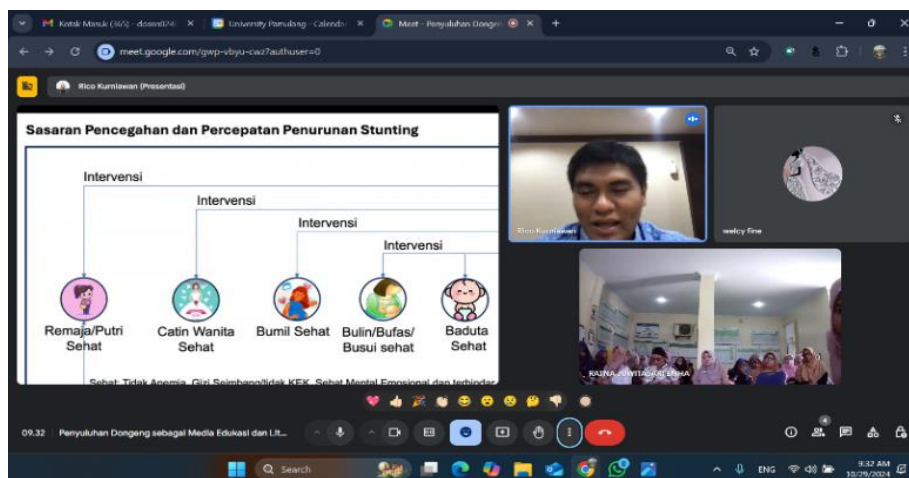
Kotak Masuk (365) - dosen0246 ×
University Pamulang - Calendar ×
Meet - Penyuluhan Dongeng ×
+

meet.google.com/gwp-vbyu-cwz?authuser=0

Rico Kurniawan (Presentasi)

Sasaran Pencegahan dan Percepatan Penurunan Stunting

Intervensi
Intervensi
Intervensi
Intervensi

Remaja/Putri Sehat
Catin Wanita Sehat
Bumil Sehat
Bulin/Bufas/ Busui sehat
Baduta Sehat

Sehat: Tidak Anemia, Gizi Seimbang/tidak KEK, Sehat Mental Emosional dan terhindar

Rico Kurniawan
welcy fine
RAJNA JUWITASARI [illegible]

09.32 Penyuluhan Dongeng sebagai Media Edukasi dan Lit...

Search
ENG
9:32 AM
10/29/2024